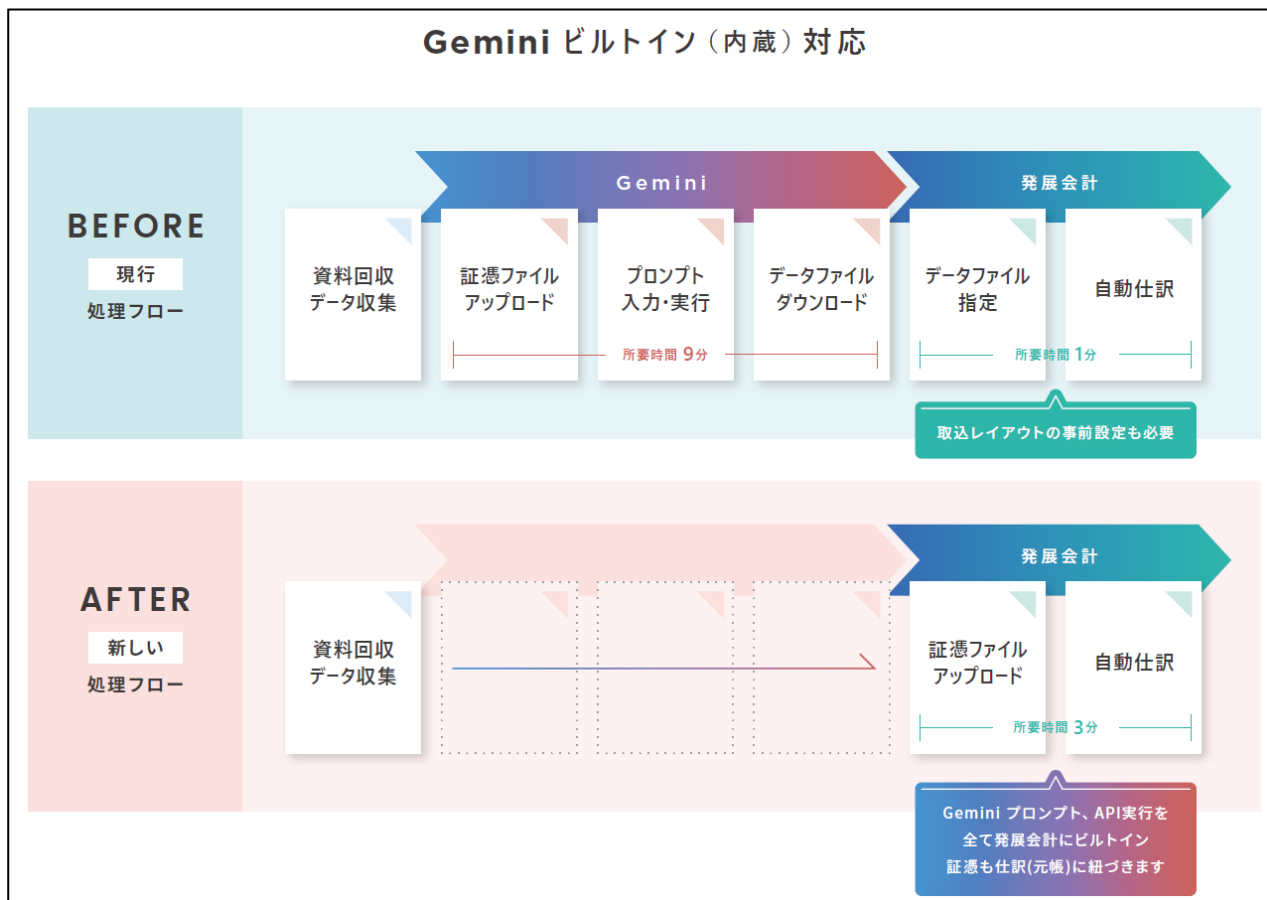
Gemini ビルトイン（内蔵）対応

BEFORE

現行

処理フロー

Gemini

発展会計

資料回収
データ収集

証憑ファイル
アップロード

プロンプト
入力・実行

データファイル
ダウンロード

データファイル
指定

自動仕訳

所要時間 9分

所要時間 1分

取込レイアウトの事前設定も必要

AFTER

新しい

処理フロー

発展会計

資料回収
データ収集

証憑ファイル
アップロード

自動仕訳

所要時間 3分

Gemini プロンプト、API実行を
全て発展会計にビルトイン
証憑も仕訳(元帳)に紐づきます